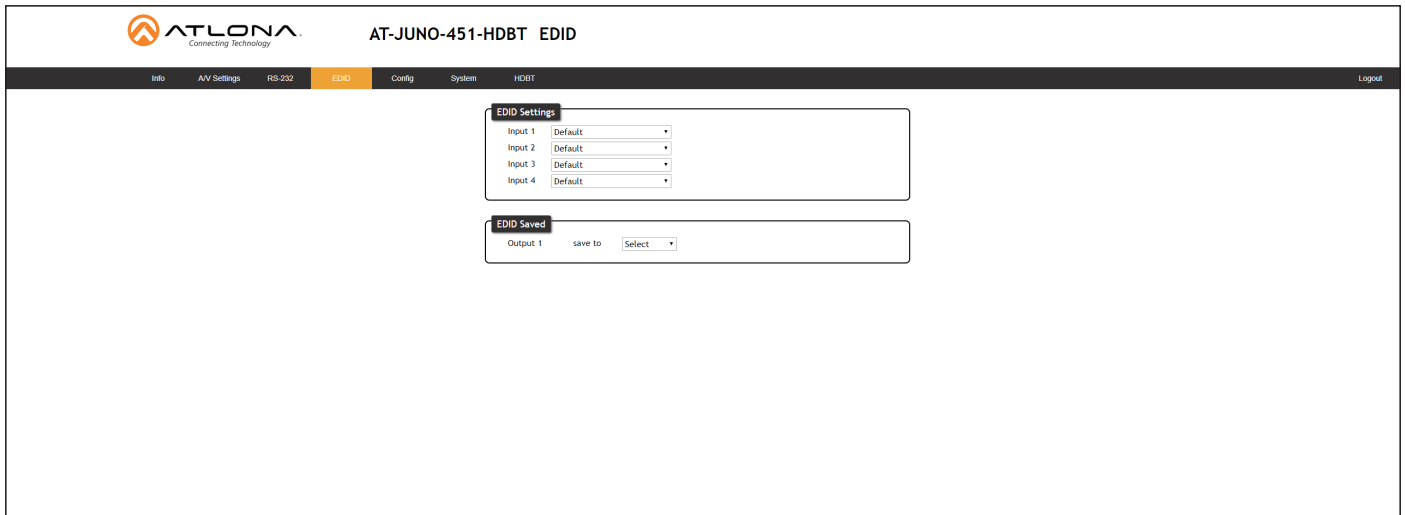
ATLONA
Connecting Technology

AT-JUNO-451-HDBT EDID

Info A/V Settings RS-232 EDID Config System HDBT Logout

EDID Settings
Input 1 Default
Input 2 Default
Input 3 Default
Input 4 Default

EDID Saved
Output 1 save to Select